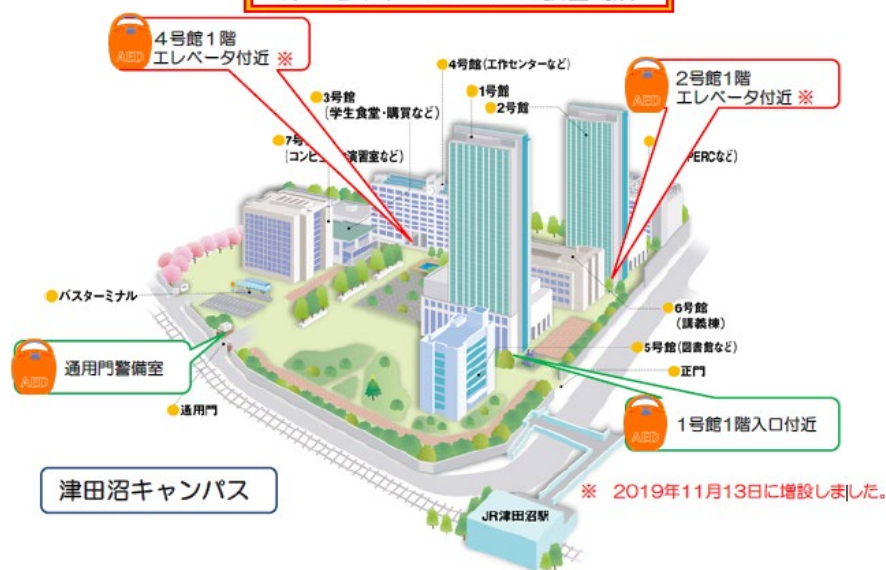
AED 4号館1階 エレベータ付近 ※

4号館（工作センターなど）

AED 2号館1階 エレベータ付近 ※

3号館 （学生食堂・購買など）

1号館

2号館

7号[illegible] （コンピ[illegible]演習室など）

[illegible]PERCなど）

バスターミナル

6号館 （講義棟）

AED 通用門警備室

5号館（図書館など）

正門

通用門

AED 1号館1階入口付近

津田沼キャンパス

※ 2019年11月13日に増設しました。

JR津田沼駅